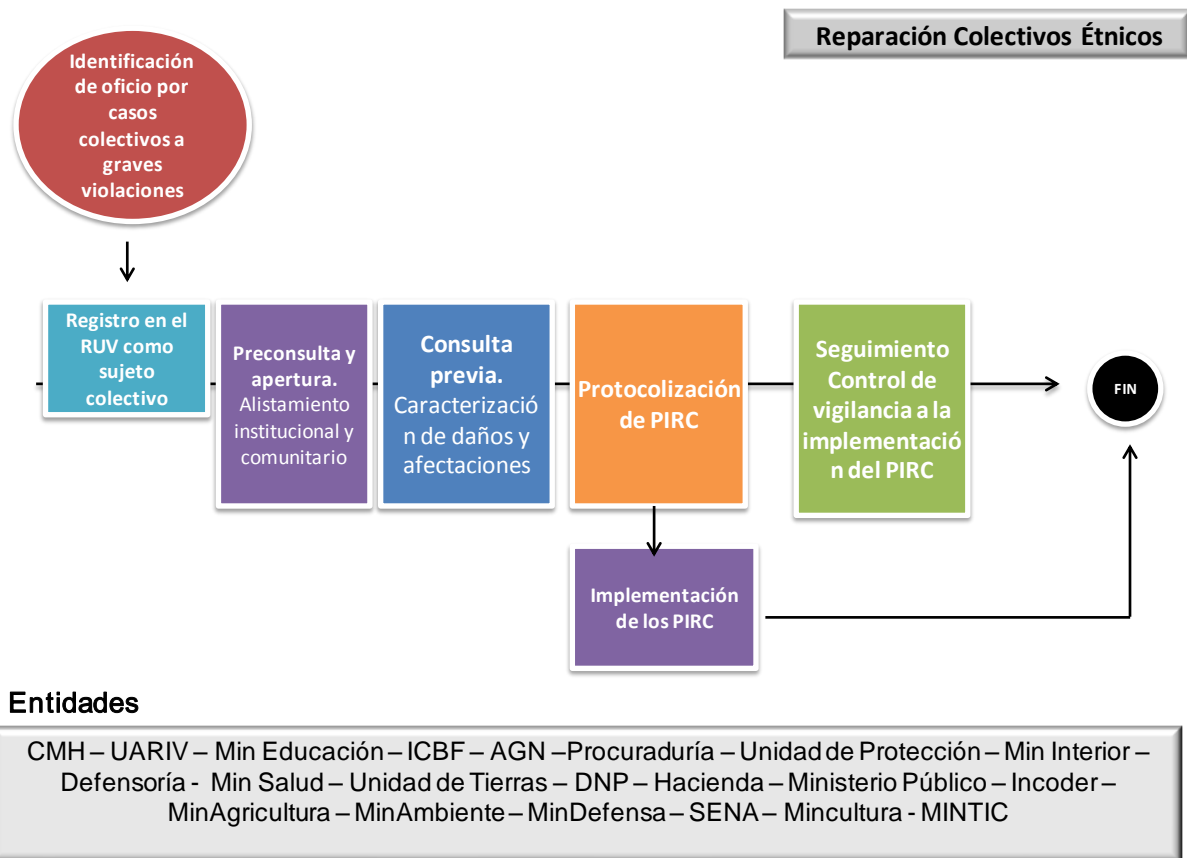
Reparación Colectivos Étnicos

Identificación de oficio por casos colectivos a graves violaciones

Registro en el RUV como sujeto colectivo

Preconsulta y apertura. Alistamiento institucional y comunitario

Consulta previa. Caracterización de daños y afectaciones

Protocolización de PIRC

Seguimiento Control de vigilancia a la implementación del PIRC

FIN

Implementación de los PIRC

Entidades

CMH – UARIV – Min Educación – ICBF – AGN –Procuraduría – Unidad de Protección – Min Interior – Defensoría - Min Salud – Unidad de Tierras – DNP – Hacienda – Ministerio Público – Incoder – MinAgricultura – MinAmbiente – MinDefensa – SENA – Mincultura - MINTIC